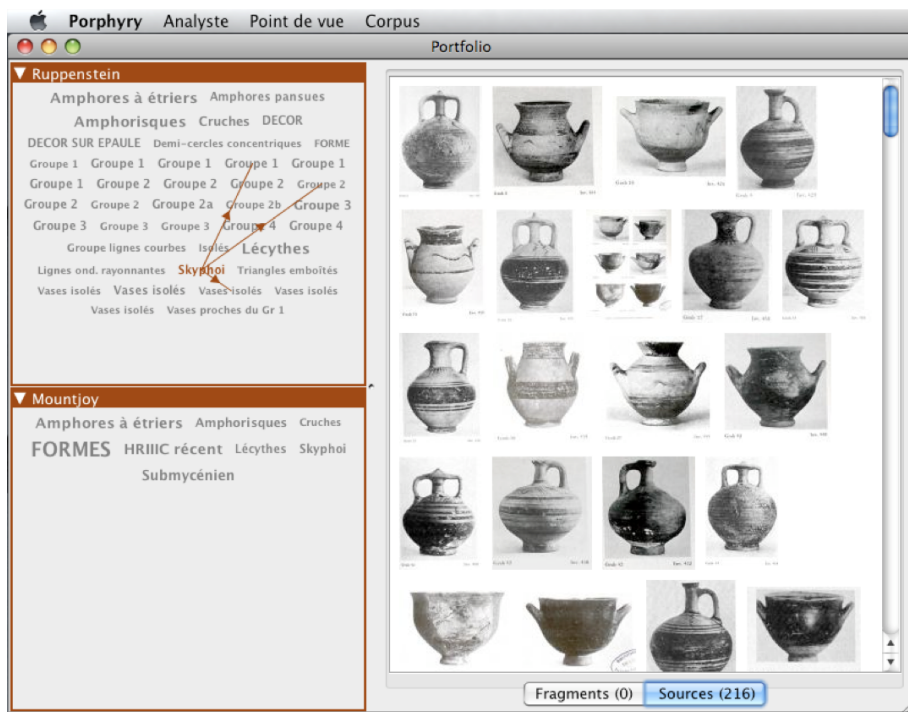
Porphyry Analyste Point de vue Corpus

Portfolio

▼ Ruppenstein

Amphores à étriers Amphores pansues Amphorisques Cruches DECOR DECOR SUR EPAULE Demi-cercles concentriques FORME Groupe 1 Groupe 1 Groupe 1 Groupe 1 Groupe 1 Groupe 1 Groupe 2 Groupe 2 Groupe 2 Groupe 2 Groupe 2 Groupe 2 Groupe 2a Groupe 2b Groupe 3 Groupe 3 Groupe 3 Groupe 3 Groupe 4 Groupe 4 Groupe lignes courbes Isolés Lécythes Lignes ond. rayonnantes Skyphoi Triangles emboîtés Vases isolés Vases isolés Vases isolés Vases isolés Vases isolés Vases proches du Gr 1

▼ Mountjoy

Amphores à étriers Amphorisques Cruches FORMES HRIIIC récent Lécythes Skyphoi Submycénien

Fragments (0) Sources (216)